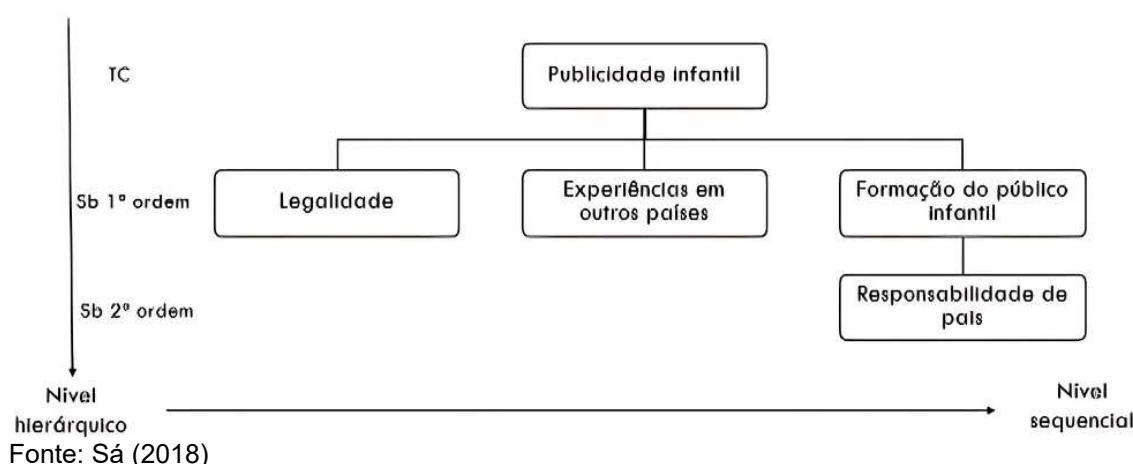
TC

Publicidade infantil

Sb 1ª ordem

Legalidade

Experiências em outros países

Formação do público infantil

Sb 2ª ordem

Responsabilidade de pais

Nível hierárquico

Nível sequencial

Fonte: Sá (2018)